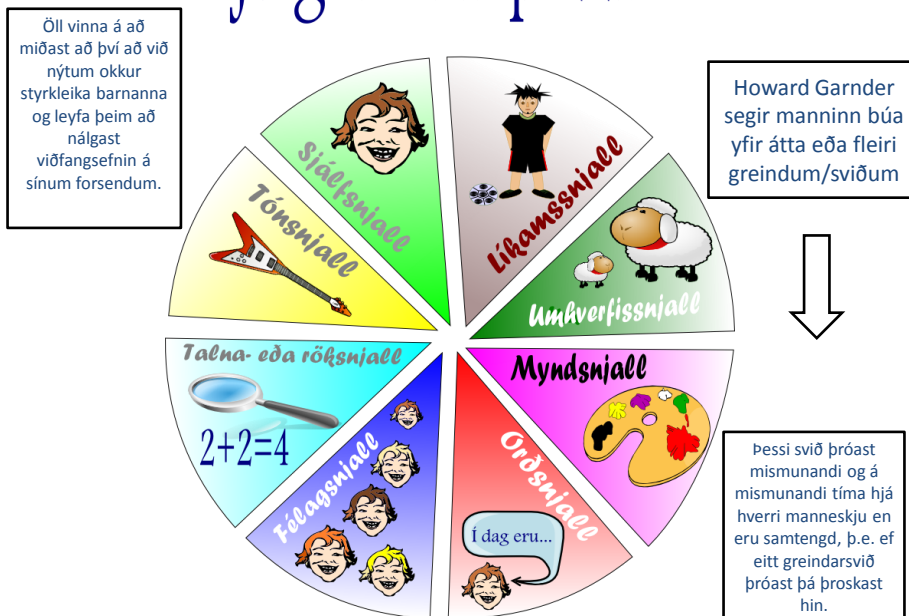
Öll vinna á að miðast að því að við nýtum okkur styrkleika barnanna og leyfa þeim að nálgast viðfangsefnin á sínum forsendum.

Howard Garnder segir manninn búa yfir átta eða fleiri greindum/sviðum

Sjálfsnjall

Líkamssnjall

Tónsnjall

Umhverfissnjall

Talna- eða röksnjall

$2+2=4$

Myndsnjall

Félagsnjall

Orðsnjall

Í dag eru...

Þessi svið þróast mismunandi og á mismunandi tíma hjá hverri manneskju en eru samtengd, þ.e. ef eitt greindarsvið þróast þá þroskast hin.